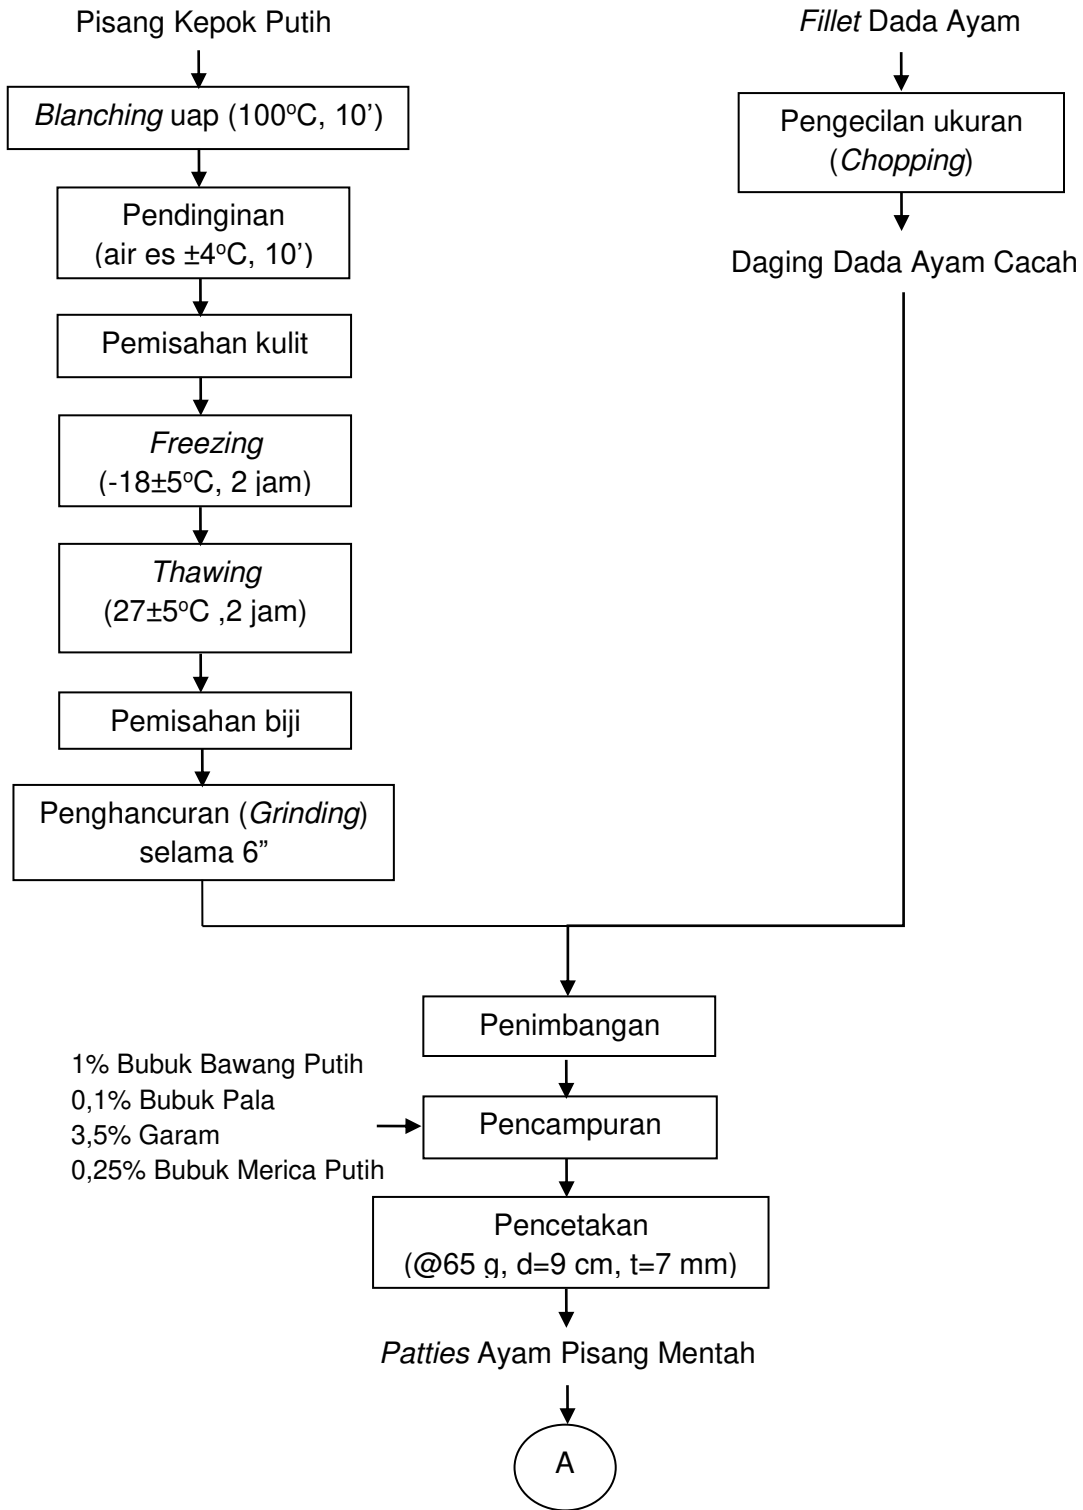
Pisang Kepok Putih

Blanching uap (100$^o$C, 10')

Pendinginan (air es ±4$^o$C, 10')

Pemisahan kulit

Freezing (-18±5$^o$C, 2 jam)

Thawing (27±5$^o$C ,2 jam)

Pemisahan biji

Penghancuran (Grinding) selama 6"

Fillet Dada Ayam

Pengecilan ukuran (Chopping)

Daging Dada Ayam Cacah

Penimbangan

1% Bubuk Bawang Putih
0,1% Bubuk Pala
3,5% Garam
0,25% Bubuk Merica Putih

Pencampuran

Pencetakan (@65 g, d=9 cm, t=7 mm)

Patties Ayam Pisang Mentah

A